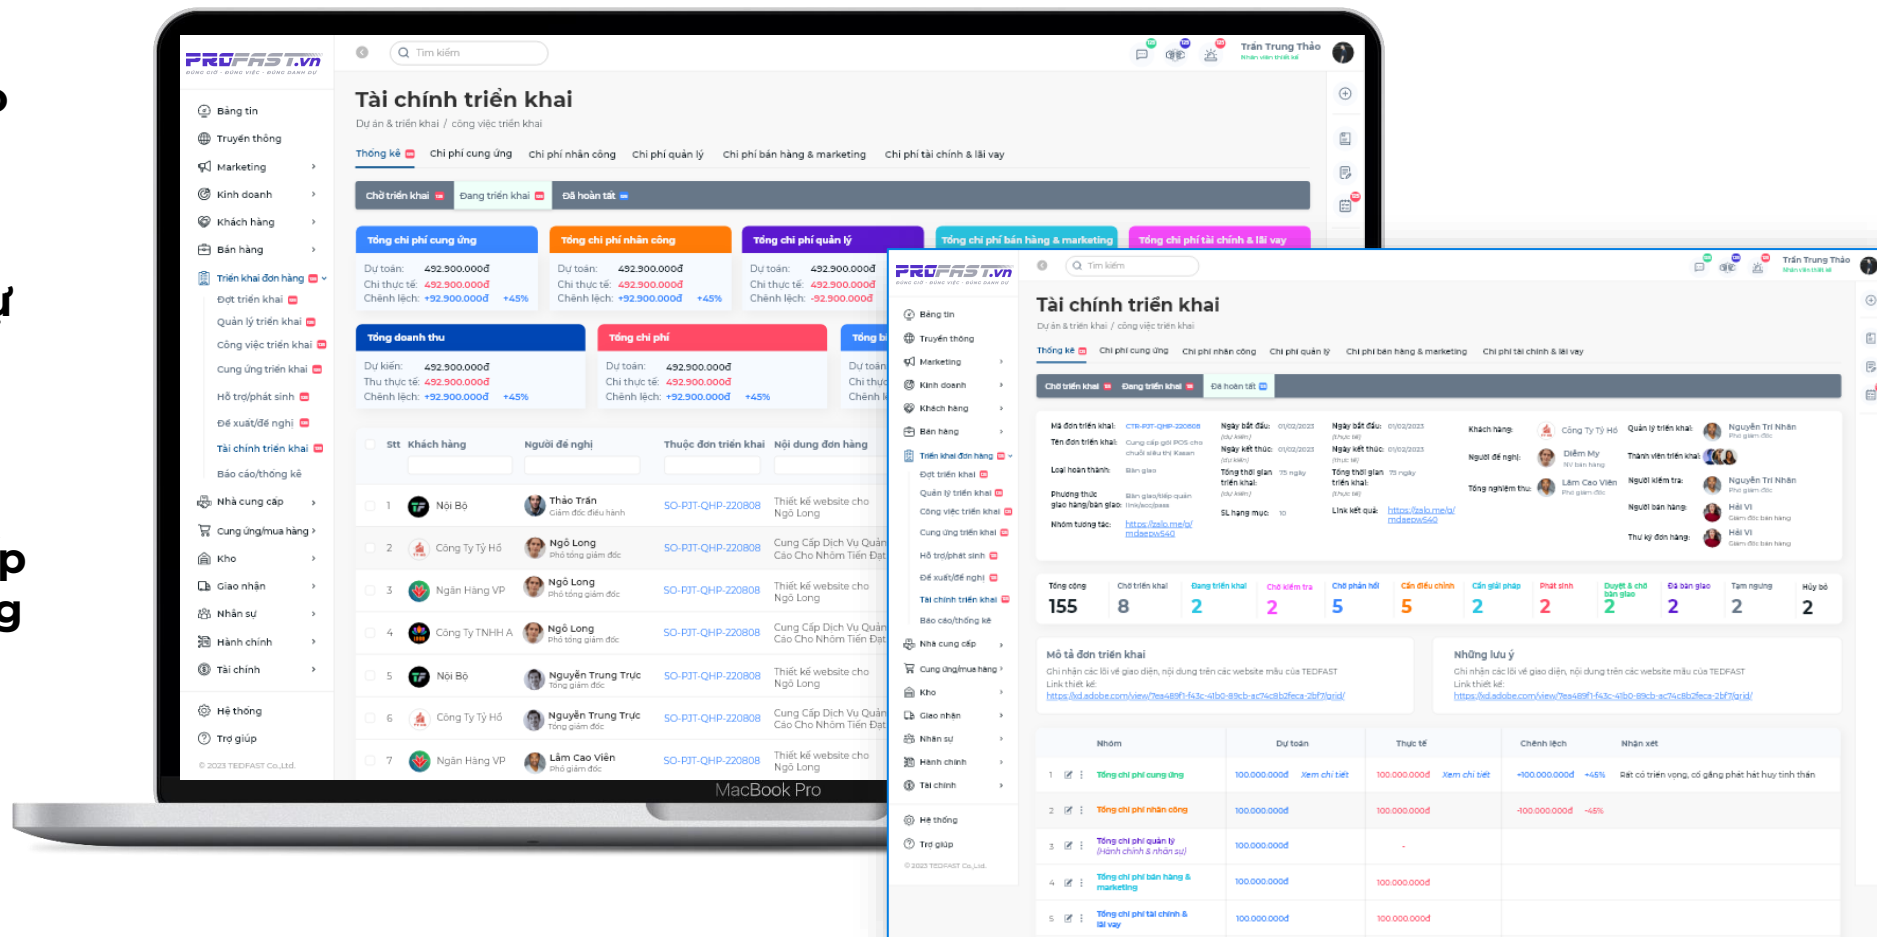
PROFAST.vn

Tìm kiếm

Trần Trung Thảo
Nhân viên triển khai

Bảng tin
Truyền thông
Marketing
Kinh doanh
Khách hàng
Bán hàng
Triển khai đơn hàng
Đợt triển khai
Quản lý triển khai
Công việc triển khai
Cung ứng triển khai
Hỗ trợ/phát sinh
Đề xuất/đề nghị
Tài chính triển khai
Báo cáo/thống kê
Nhà cung cấp
Cung ứng/mua hàng
Kho
Giao nhận
Nhân sự
Hành chính
Tài chính
Hệ thống
Trợ giúp
© 2023 TEDFAST Co.,Ltd.

Tài chính triển khai
Dự án & triển khai / công việc triển khai

Thống kê | Chi phí cung ứng | Chi phí nhân công | Chi phí quản lý | Chi phí bán hàng & marketing | Chi phí tài chính & lãi vay

Chờ triển khai | Đang triển khai | Đã hoàn tất

Tổng chi phí cung ứng
Dự toán: 492.900.000đ
Chi thực tế: 492.900.000đ
Chênh lệch: +92.900.000đ +45%

Tổng chi phí nhân công
Dự toán: 492.900.000đ
Chi thực tế: 492.900.000đ
Chênh lệch: +92.900.000đ +45%

Tổng chi phí quản lý
Dự toán: 492.900.000đ
Chi thực tế: 492.900.000đ
Chênh lệch: -92.900.000đ

Tổng chi phí bán hàng & marketing

Tổng chi phí tài chính & lãi vay

Tổng doanh thu
Dự kiến: 492.900.000đ
Thu thực tế: 492.900.000đ
Chênh lệch: +92.900.000đ +45%

Tổng chi phí
Dự toán: 492.900.000đ
Chi thực tế: 492.900.000đ
Chênh lệch: +92.900.000đ +45%

| Stt | Khách hàng | Người đề nghị | Thuộc đơn triển khai | Nội dung đơn hàng |
|---|---|---|---|---|
| 1 | Nội Bộ | Thảo Trần, Giám đốc điều hành | SO-PJT-QHP-220808 | Thiết kế website cho Ngô Long |
| 2 | Công Ty Tỷ Hồ | Ngô Long, Phó tổng giám đốc | SO-PJT-QHP-220808 | Cung Cấp Dịch Vụ Quản Cáo Cho Nhóm Tiến Đạt |
| 3 | Ngân Hàng VP | Ngô Long, Phó tổng giám đốc | SO-PJT-QHP-220808 | Thiết kế website cho Ngô Long |
| 4 | Công Ty TNHH A | Ngô Long, Phó tổng giám đốc | SO-PJT-QHP-220808 | Cung Cấp Dịch Vụ Quản Cáo Cho Nhóm Tiến Đạt |
| 5 | Nội Bộ | Nguyễn Trung Trực, Tổng giám đốc | SO-PJT-QHP-220808 | Thiết kế website cho Ngô Long |
| 6 | Công Ty Tỷ Hồ | Nguyễn Trung Trực, Tổng giám đốc | SO-PJT-QHP-220808 | Cung Cấp Dịch Vụ Quản Cáo Cho Nhóm Tiến Đạt |
| 7 | Ngân Hàng VP | Lâm Cao Viên, Phó giám đốc | SO-PJT-QHP-220808 | Thiết kế website cho Ngô Long |

MacBook Pro

Tài chính triển khai
Dự án & triển khai / công việc triển khai

Mã đơn triển khai: CTR-PJT-QHP-220808
Tên đơn triển khai: Cung cấp gói POS cho chuỗi siêu thị Kaean
Loại hoàn thành: Bàn giao
Phương thức giao hàng/bàn giao: Bàn giao/tiếp quản
Nhóm tương tác: https://zalo.me/g/mdaepw540
Ngày bắt đầu: 01/02/2023
Ngày kết thúc: 01/02/2023
Tổng thời gian triển khai: 75 ngày
SL hạng mục: 10
Link kết quả: https://zalo.me/g/mdaepw540
Khách hàng: Công Ty Tỷ Hồ
Người đề nghị: Diễm My
Tổng nghiệm thu: Lâm Cao Viên
Quản lý triển khai: Nguyễn Trí Nhân
Thành viên triển khai:
Người kiểm tra: Nguyễn Trí Nhân
Người bàn hàng: Hải Vi
Thư ký đơn hàng: Hải Vi

| Tổng cộng | Chờ triển khai | Đang triển khai | Chờ kiểm tra | Chờ phản hồi | Cần điều chỉnh | Cần giải pháp | Phát sinh | Duyệt & chờ bàn giao | Đã bàn giao | Tạm ngưng | Hủy bỏ |
|---|---|---|---|---|---|---|---|---|---|---|---|
| 155 | 8 | 2 | 2 | 5 | 5 | 2 | 2 | 2 | 2 | 2 | 2 |

Mô tả đơn triển khai
Chỉ nhận các lỗi về giao diện, nội dung trên các website mẫu của TEDFAST
Link thiết kế: https://xd.adobe.com/view/7ea489f1-f43c-41b0-89cb-ac74c8b2feca-2bf7/grid/

Những lưu ý
Chỉ nhận các lỗi về giao diện, nội dung trên các website mẫu của TEDFAST
Link thiết kế: https://xd.adobe.com/view/7ea489f1-f43c-41b0-89cb-ac74c8b2feca-2bf7/grid/

| | Nhóm | Dự toán | Thực tế | Chênh lệch | Nhận xét |
|---|---|---|---|---|---|
| 1 | Tổng chi phí cung ứng | 100.000.000đ Xem chi tiết | 100.000.000đ Xem chi tiết | +100.000.000đ +45% | Rất có triển vọng, cố gắng phát huy tinh thần |
| 2 | Tổng chi phí nhân công | 100.000.000đ | 100.000.000đ | -100.000.000đ -45% | |
| 3 | Tổng chi phí quản lý (Hành chính & nhân sự) | 100.000.000đ | - | | |
| 4 | Tổng chi phí bán hàng & marketing | 100.000.000đ | 100.000.000đ | | |
| 5 | Tổng chi phí tài chính & lãi vay | 100.000.000đ | 100.000.000đ | | |